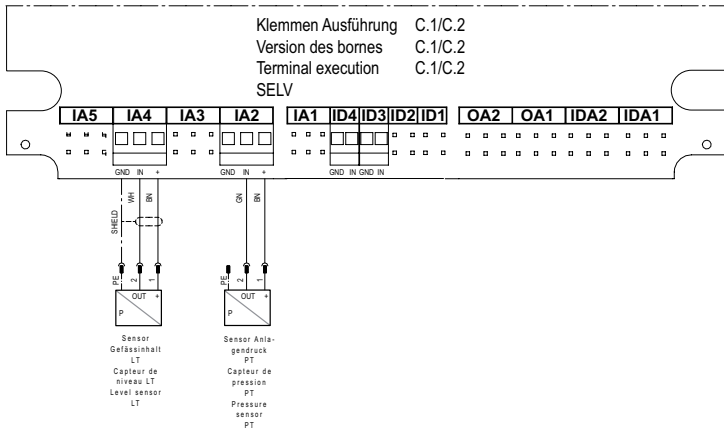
Klemmen Ausführung C.1/C.2
Version des bornes C.1/C.2
Terminal execution C.1/C.2
SELV

IA5 IA4 IA3 IA2 IA1 ID4 ID3 ID2 ID1 OA2 OA1 IDA2 IDA1

GND IN + GND IN + GND IN GND IN

SHIELD WH BN GN BN

PE 2 1 PE 2 1

OUT + OUT +

P P

Sensor Gefässinhalt LT
Capteur de niveau LT
Level sensor LT

Sensor Anlagendruck PT
Capteur de pression PT
Pressure sensor PT